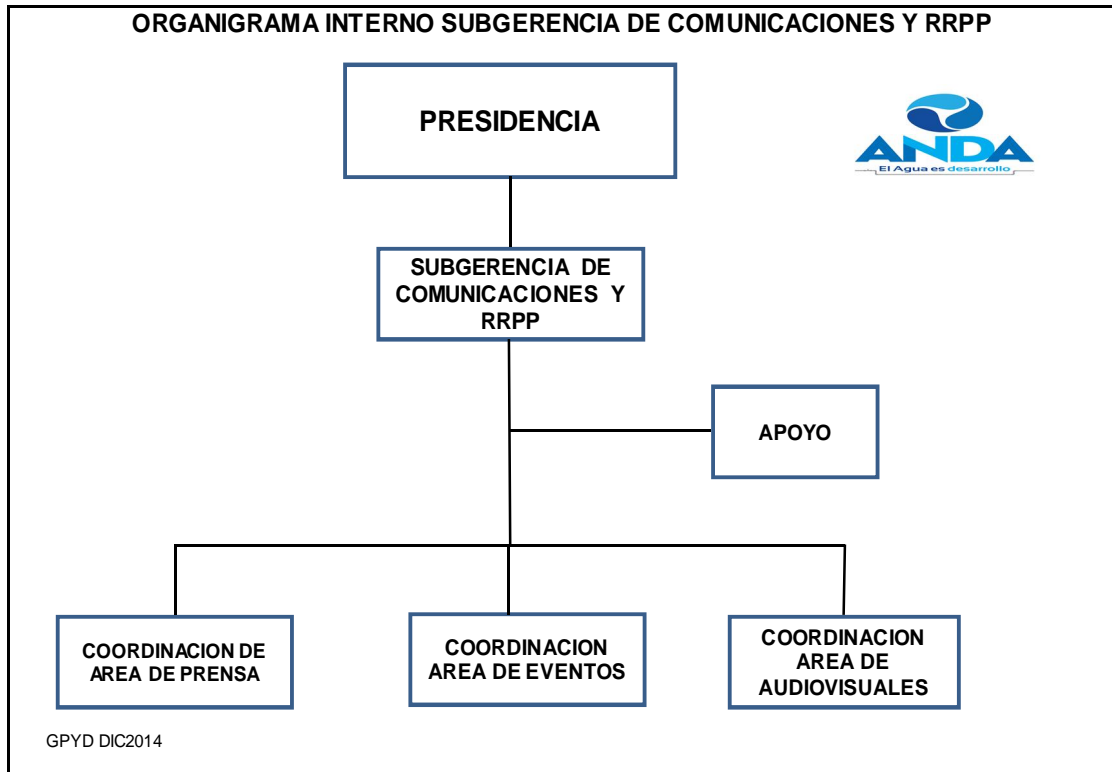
ORGANIGRAMA INTERNO SUBGERENCIA DE COMUNICACIONES Y RRPP

PRESIDENCIA

ANDA
El Agua es desarrollo

SUBGERENCIA DE COMUNICACIONES Y RRPP

APOYO

COORDINACION DE AREA DE PRENSA

COORDINACION AREA DE EVENTOS

COORDINACION AREA DE AUDIOVISUALES

GPYD DIC2014